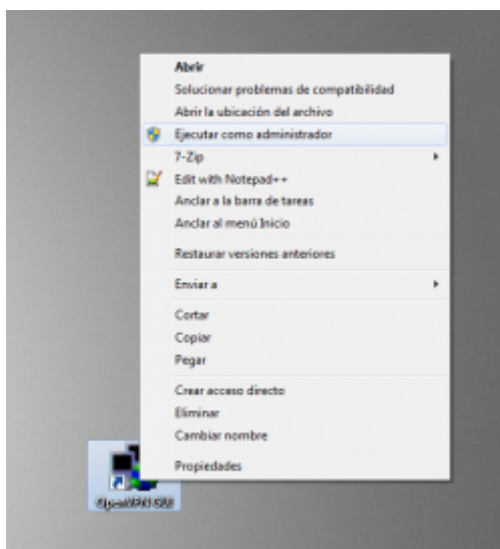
Abrir
Solucionar problemas de compatibilidad
Abrir la ubicación del archivo
Ejecutar como administrador
7-Zip
Edit with Notepad++
Anclar a la barra de tareas
Anclar al menú Inicio
Restaurar versiones anteriores
Enviar a
Cortar
Copiar
Pegar
Crear acceso directo
Eliminar
Cambiar nombre
Propiedades

OpenVPN GUI